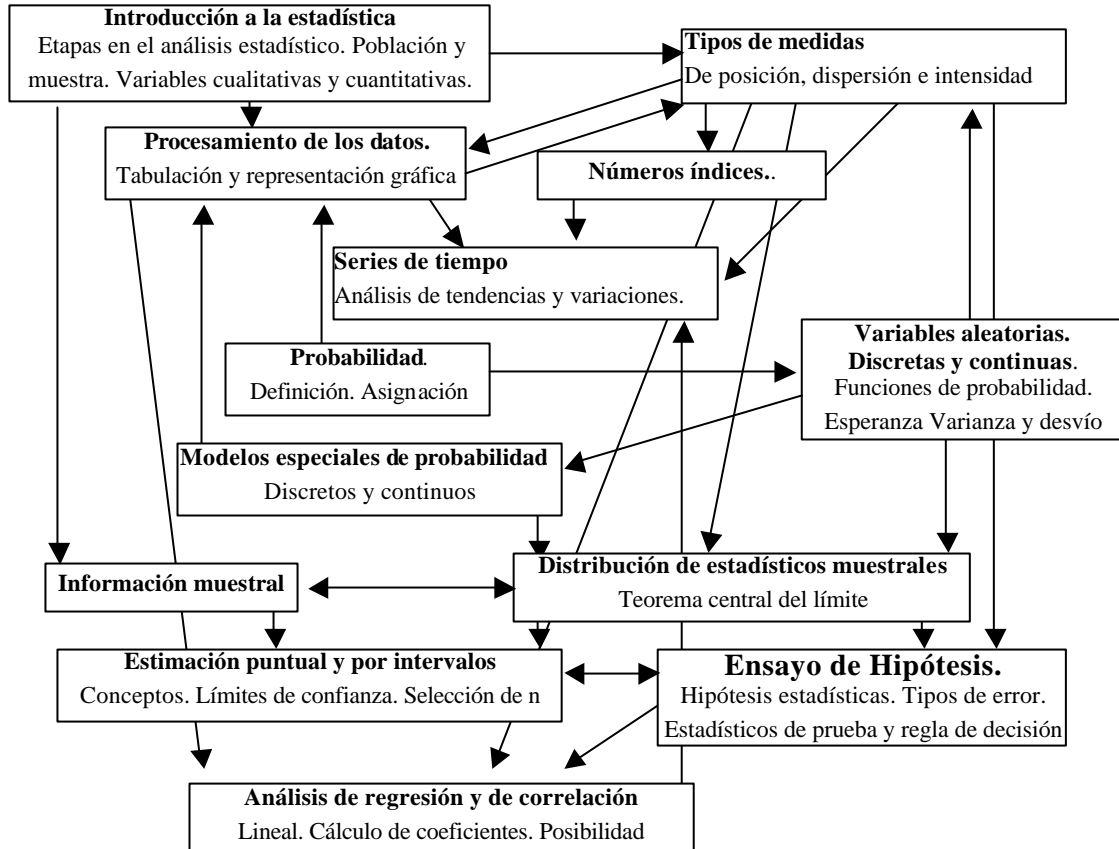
**Introducción a la estadística**
Etapas en el análisis estadístico. Población y muestra. Variables cualitativas y cuantitativas.

**Tipos de medidas**
De posición, dispersión e intensidad

**Procesamiento de los datos.**
Tabulación y representación gráfica

**Números índices.**.

**Series de tiempo**
Análisis de tendencias y variaciones.

**Variables aleatorias. Discretas y continuas**.
Funciones de probabilidad.
Esperanza Varianza y desvío

**Probabilidad**.
Definición. Asignación

**Modelos especiales de probabilidad**
Discretos y continuos

**Información muestral**

**Distribución de estadísticos muestrales**
Teorema central del límite

**Estimación puntual y por intervalos**
Conceptos. Límites de confianza. Selección de n

**Ensayo de Hipótesis.**
Hipótesis estadísticas. Tipos de error.
Estadísticos de prueba y regla de decisión

**Análisis de regresión y de correlación**
Lineal. Cálculo de coeficientes. Posibilidad